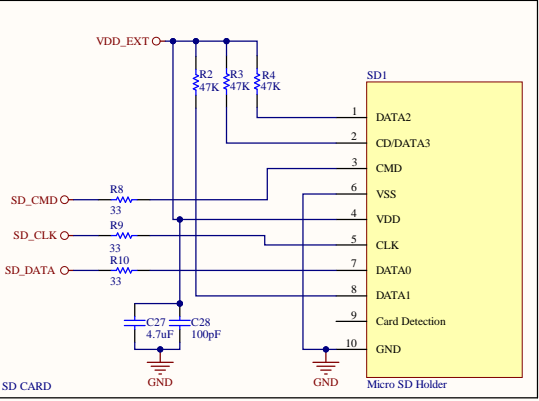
VDD_EXT

R2 47K
R3 47K
R4 47K

SD1

1 DATA2
2 CD/DATA3
3 CMD
6 VSS
4 VDD
5 CLK
7 DATA0
8 DATA1
9 Card Detection
10 GND

SD_CMD
R8 33
SD_CLK
R9 33
SD_DATA
R10 33

C27 4.7uF
C28 100pF

GND
GND

SD CARD
Micro SD Holder